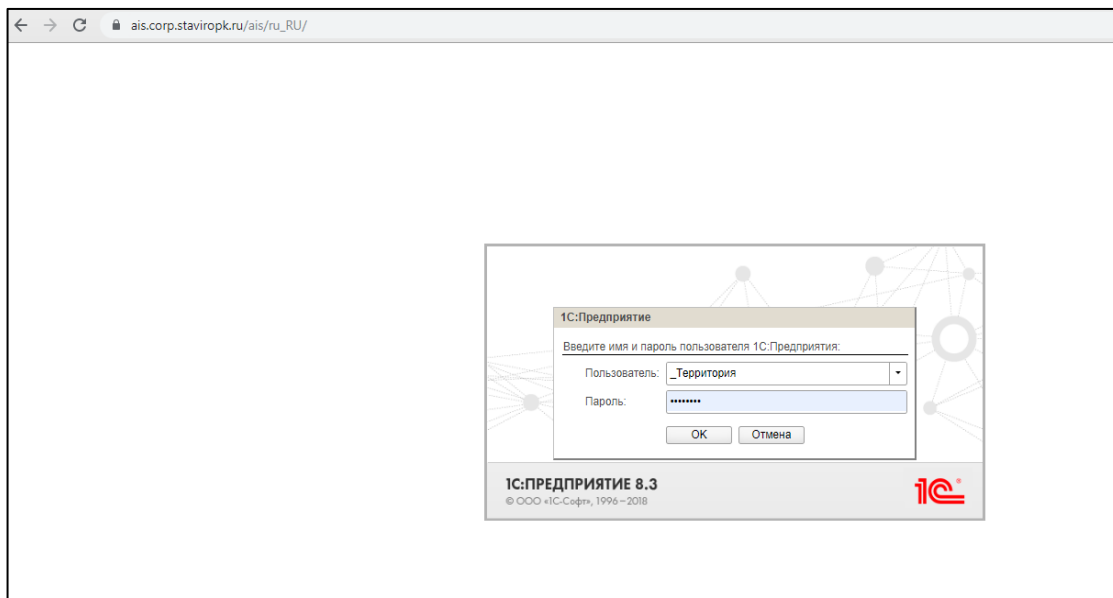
ais.corp.stavirорk.ru/ais/ru_RU/

1С:Предприятие

Введите имя и пароль пользователя 1С:Предприятия:

Пользователь: _Территория

Пароль: ••••••••

OK Отмена

1С:ПРЕДПРИЯТИЕ 8.3

© ООО «1С-Софт», 1996–2018

1С®